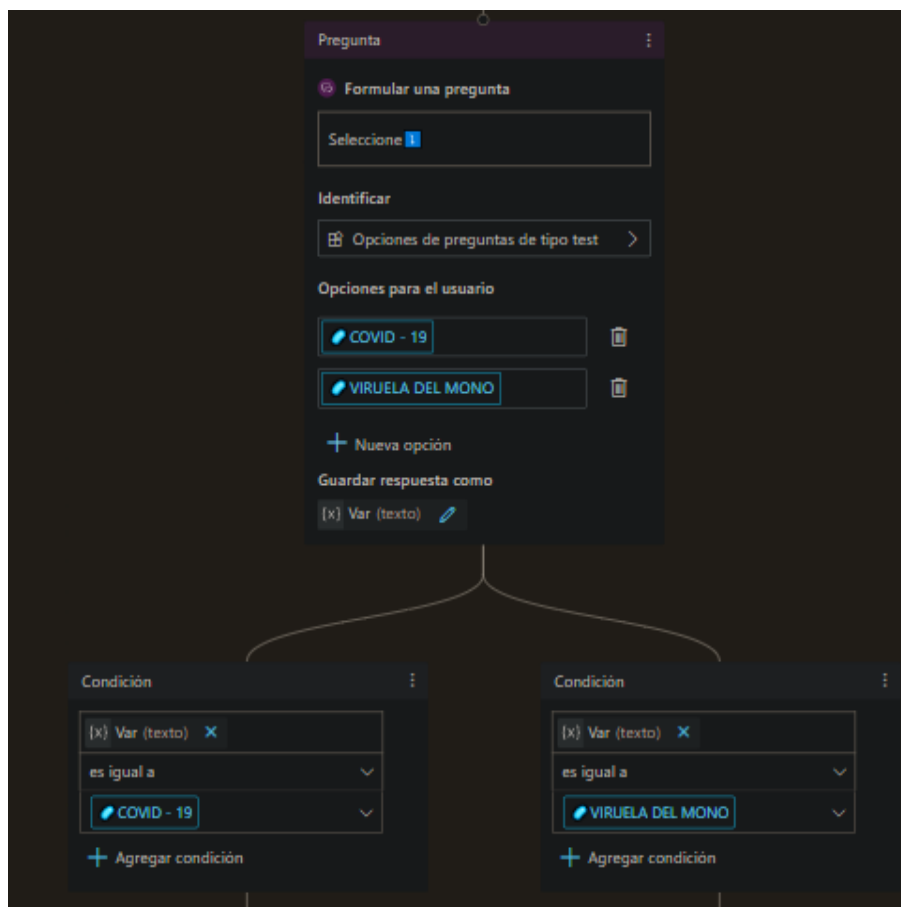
Pregunta

Formular una pregunta

Seleccione 1

Identificar

Opciones de preguntas de tipo test

Opciones para el usuario

COVID - 19

VIRUELA DEL MONO

Nueva opción

Guardar respuesta como

{x} Var (texto)

Condición

{x} Var (texto)

es igual a

COVID - 19

Agregar condición

Condición

{x} Var (texto)

es igual a

VIRUELA DEL MONO

Agregar condición